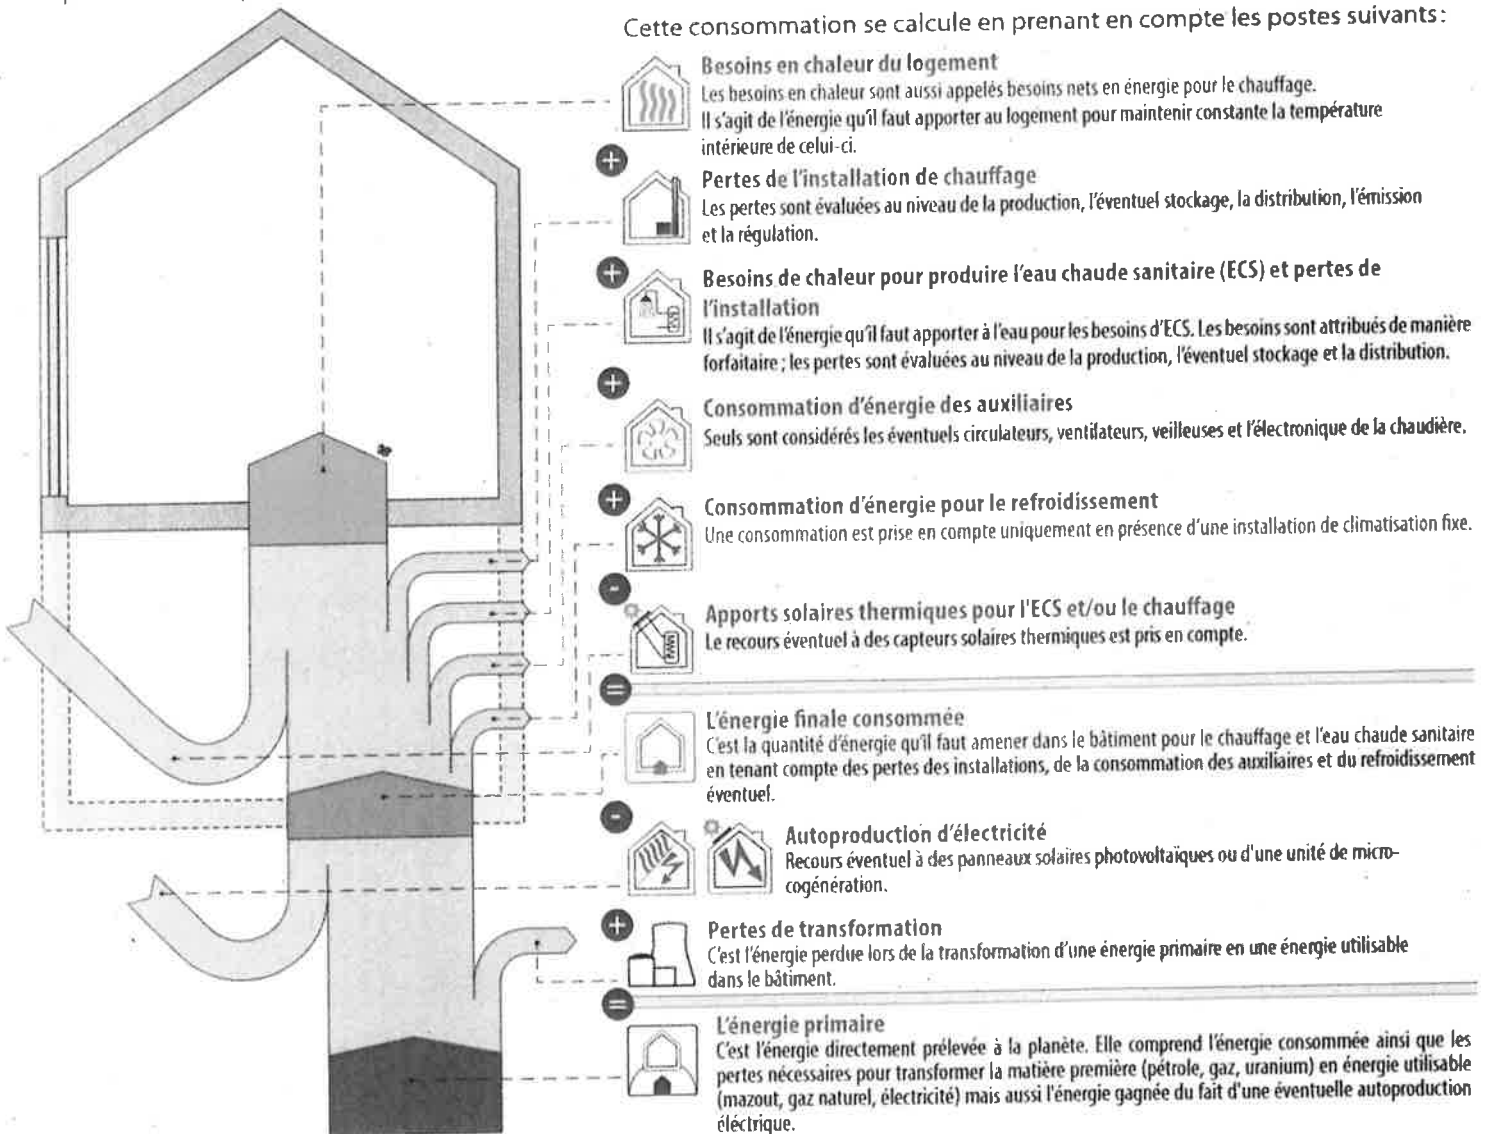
Cette consommation se calcule en prenant en compte les postes suivants:

Besoins en chaleur du logement
Les besoins en chaleur sont aussi appelés besoins nets en énergie pour le chauffage. Il s'agit de l'énergie qu'il faut apporter au logement pour maintenir constante la température intérieure de celui-ci.

+

Pertes de l'installation de chauffage
Les pertes sont évaluées au niveau de la production, l'éventuel stockage, la distribution, l'émission et la régulation.

+

Besoins de chaleur pour produire l'eau chaude sanitaire (ECS) et pertes de l'installation
Il s'agit de l'énergie qu'il faut apporter à l'eau pour les besoins d'ECS. Les besoins sont attribués de manière forfaitaire ; les pertes sont évaluées au niveau de la production, l'éventuel stockage et la distribution.

+

Consommation d'énergie des auxiliaires
Seuls sont considérés les éventuels circulateurs, ventilateurs, veilleuses et l'électronique de la chaudière.

+

Consommation d'énergie pour le refroidissement
Une consommation est prise en compte uniquement en présence d'une installation de climatisation fixe.

-

Apports solaires thermiques pour l'ECS et/ou le chauffage
Le recours éventuel à des capteurs solaires thermiques est pris en compte.

=

L'énergie finale consommée
C'est la quantité d'énergie qu'il faut amener dans le bâtiment pour le chauffage et l'eau chaude sanitaire en tenant compte des pertes des installations, de la consommation des auxiliaires et du refroidissement éventuel.

-

Autoproduction d'électricité
Recours éventuel à des panneaux solaires photovoltaïques ou d'une unité de microcogénération.

+

Pertes de transformation
C'est l'énergie perdue lors de la transformation d'une énergie primaire en une énergie utilisable dans le bâtiment.

=

L'énergie primaire
C'est l'énergie directement prélevée à la planète. Elle comprend l'énergie consommée ainsi que les pertes nécessaires pour transformer la matière première (pétrole, gaz, uranium) en énergie utilisable (mazout, gaz naturel, électricité) mais aussi l'énergie gagnée du fait d'une éventuelle autoproduction électrique.